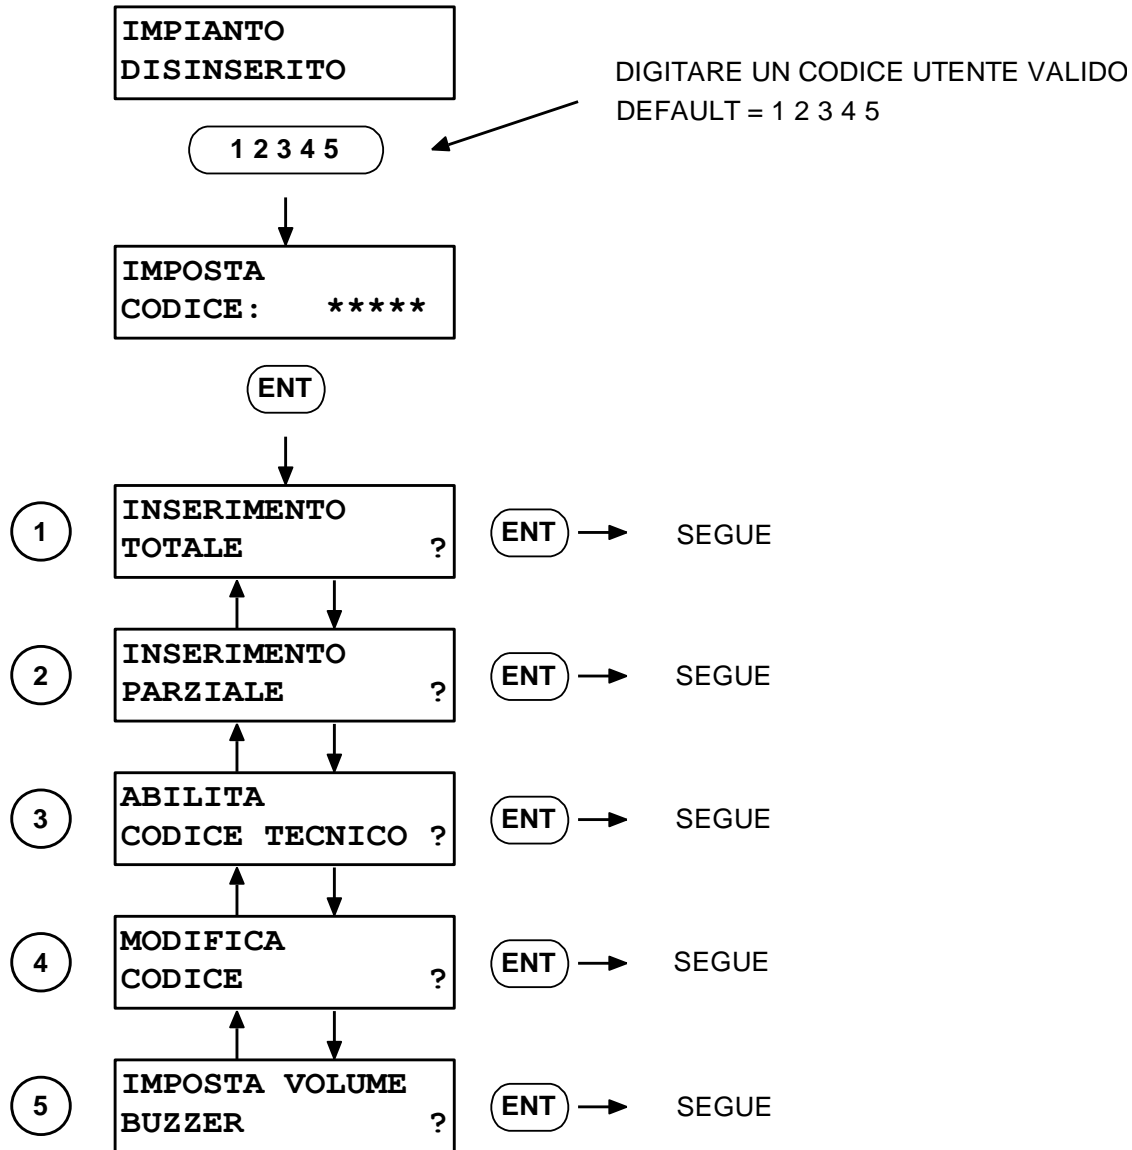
IMPIANTO
DISINSERITO

DIGITARE UN CODICE UTENTE VALIDO
DEFAULT = 1 2 3 4 5

1 2 3 4 5

IMPOSTA
CODICE: *****

ENT

1 INSERIMENTO
TOTALE ?
ENT SEGUE

2 INSERIMENTO
PARZIALE ?
ENT SEGUE

3 ABILITA
CODICE TECNICO ?
ENT SEGUE

4 MODIFICA
CODICE ?
ENT SEGUE

5 IMPOSTA VOLUME
BUZZER ?
ENT SEGUE